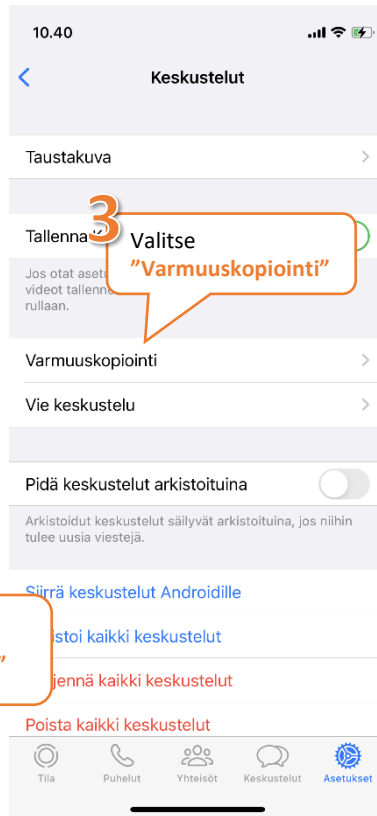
10.40

Keskustelut

Taustakuva

Tallenna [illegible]

3

Valitse
”Varmuuskopiointi”

Jos otat asetu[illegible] videot tallenn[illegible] rullaan.

Varmuuskopiointi

Vie keskustelu

Pidä keskustelut arkistoituina

Arkistoidut keskustelut säilyvät arkistoituina, jos niihin tulee uusia viestejä.

Siirrä keskustelut Androidille

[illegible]istoi kaikki keskustelut

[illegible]jennä kaikki keskustelut

Poista kaikki keskustelut

Tila Puhelut Yhteisöt Keskustelut Asetukset